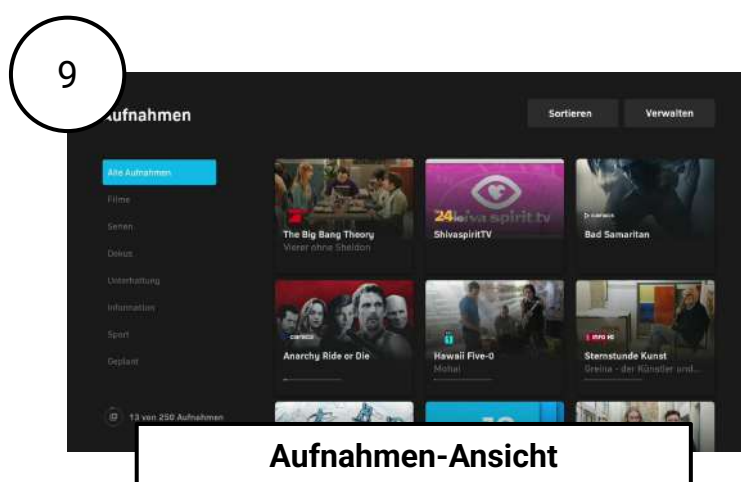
9

Aufnahmen

Sortieren

Verwalten

Alle Aufnahmen

Filme

Serien

Doku

Unterhaltung

Information

Sport

Geplant

13 von 250 Aufnahmen

The Big Bang Theory
Vierer ohne Sheldon

24 shiva spirit.tv
ShivaspiritTV

Bad Samaritan

Anarchy Ride or Die

Hawaii Five-0
Mohai

Sternstunde Kunst
Greina - der Künstler und...

Aufnahmen-Ansicht